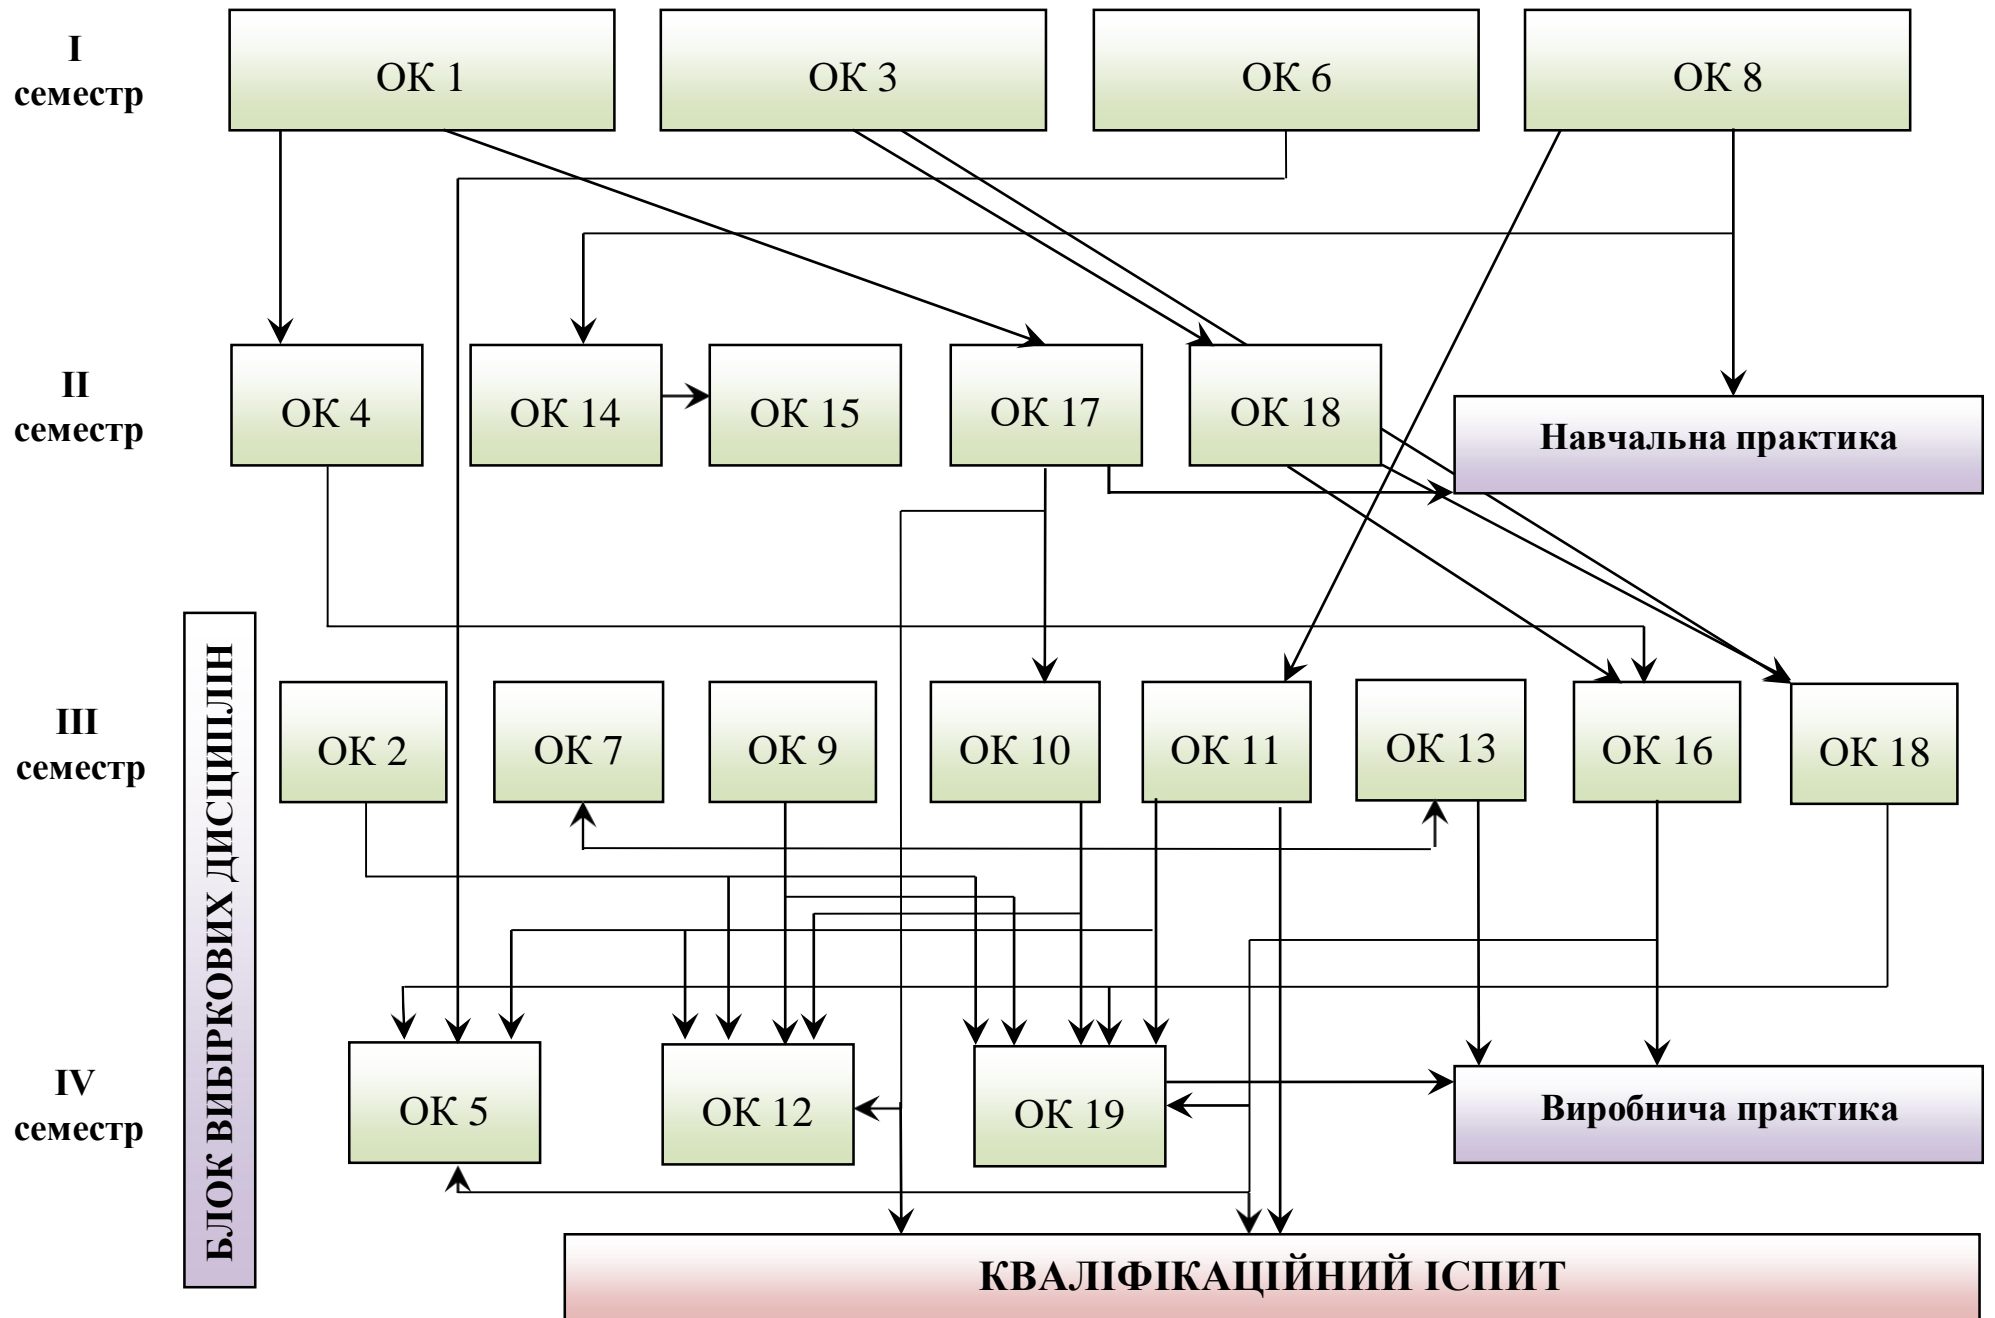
I
семестр

ОК 1

ОК 3

ОК 6

ОК 8

II
семестр

ОК 4

ОК 14

ОК 15

ОК 17

ОК 18

Навчальна практика

БЛОК ВИБІРКОВИХ ДИСЦИПЛІН

III
семестр

ОК 2

ОК 7

ОК 9

ОК 10

ОК 11

ОК 13

ОК 16

ОК 18

IV
семестр

ОК 5

ОК 12

ОК 19

Виробнича практика

КВАЛІФІКАЦІЙНИЙ ІСПИТ